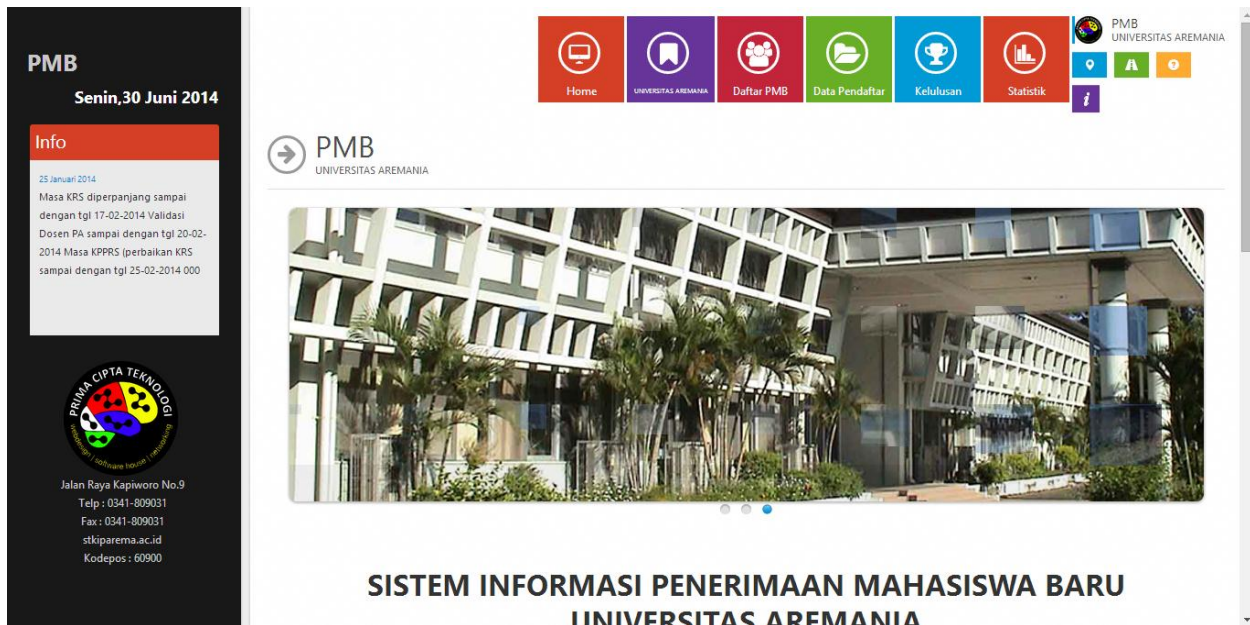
PMB
Senin,30 Juni 2014

Info

25 Januari 2014
Masa KRS diperpanjang sampai dengan tgl 17-02-2014 Validasi Dosen PA sampai dengan tgl 20-02-2014 Masa KPPRS (perbaikan KRS sampai dengan tgl 25-02-2014 000

PRIMA CIPTA TEKNOLOGI
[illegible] | software house | networking

Jalan Raya Kapiworo No.9
Telp : 0341-809031
Fax : 0341-809031
stkiparema.ac.id
Kodepos : 60900

Home
UNIVERSITAS AREMANIA
Daftar PMB
Data Pendaftar
Kelulusan
Statistik

PMB
UNIVERSITAS AREMANIA

i

PMB
UNIVERSITAS AREMANIA

SISTEM INFORMASI PENERIMAAN MAHASISWA BARU
UNIVERSITAS AREMANIA